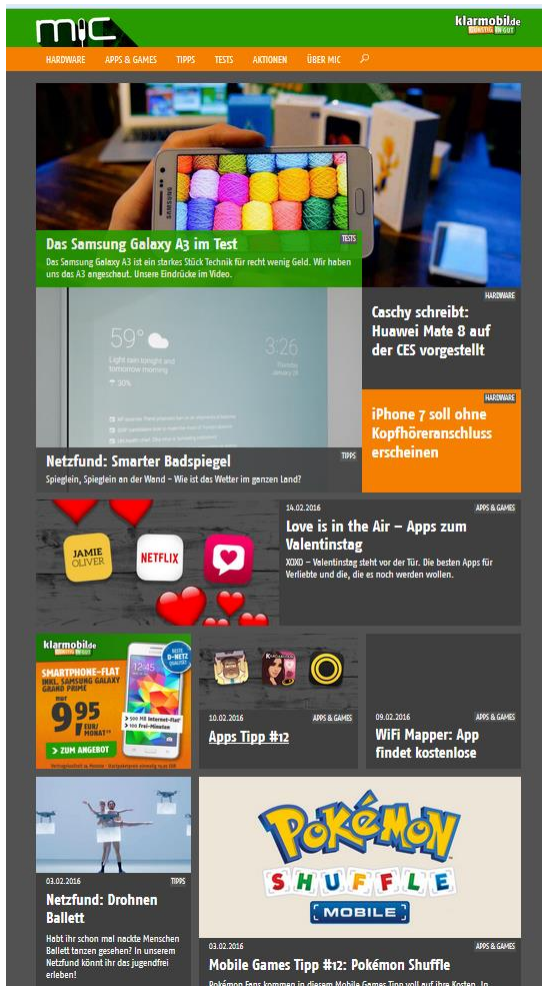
MIC

klarmobil.de RICHTIG GUT

HARDWARE APPS & GAMES TIPPS TESTS AKTIONEN ÜBER MIC

TESTS

Das Samsung Galaxy A3 im Test

Das Samsung Galaxy A3 ist ein starkes Stück Technik für recht wenig Geld. Wir haben uns das A3 angeschaut. Unsere Eindrücke im Video.

59° 3:26

Light rain tonight and tomorrow morning

30%

HARDWARE

Caschy schreibt: Huawei Mate 8 auf der CES vorgestellt

HARDWARE

iPhone 7 soll ohne Kopfhöreranschluss erscheinen

TIPPS

Netzfund: Smarter Badspiegel

Spieglein, Spieglein an der Wand – Wie ist das Wetter im ganzen Land?

JAMIE OLIVER

NETFLIX

14.02.2016

APPS & GAMES

Love is in the Air – Apps zum Valentinstag

XOXO – Valentinstag steht vor der Tür. Die besten Apps für Verliebte und die, die es noch werden wollen.

klarmobil.de RICHTIG GUT

SMARTPHONE-FLAT INKL. SAMSUNG GALAXY GRAND PRIME

BESTE D-NETZ QUALITÄT

nur 9,95 EUR/MONAT

500 MB Internet-Flat 500 Frei-Minuten

ZUM ANGEBOT

10.02.2016

APPS & GAMES

Apps Tipp #12

09.02.2016

APPS & GAMES

WiFi Mapper: App findet kostenlose

03.02.2016

TIPPS

Netzfund: Drohnen Ballett

Habt ihr schon mal nackte Menschen Ballett tanzen gesehen? In unserem Netzfund könnt ihr das jugendfrei erleben!

POKéMON SHUFFLE MOBILE

03.02.2016

APPS & GAMES

Mobile Games Tipp #12: Pokémon Shuffle

Pokémon Fans kommen in diesem Mobile Games Tipp voll auf ihre Kosten. In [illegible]